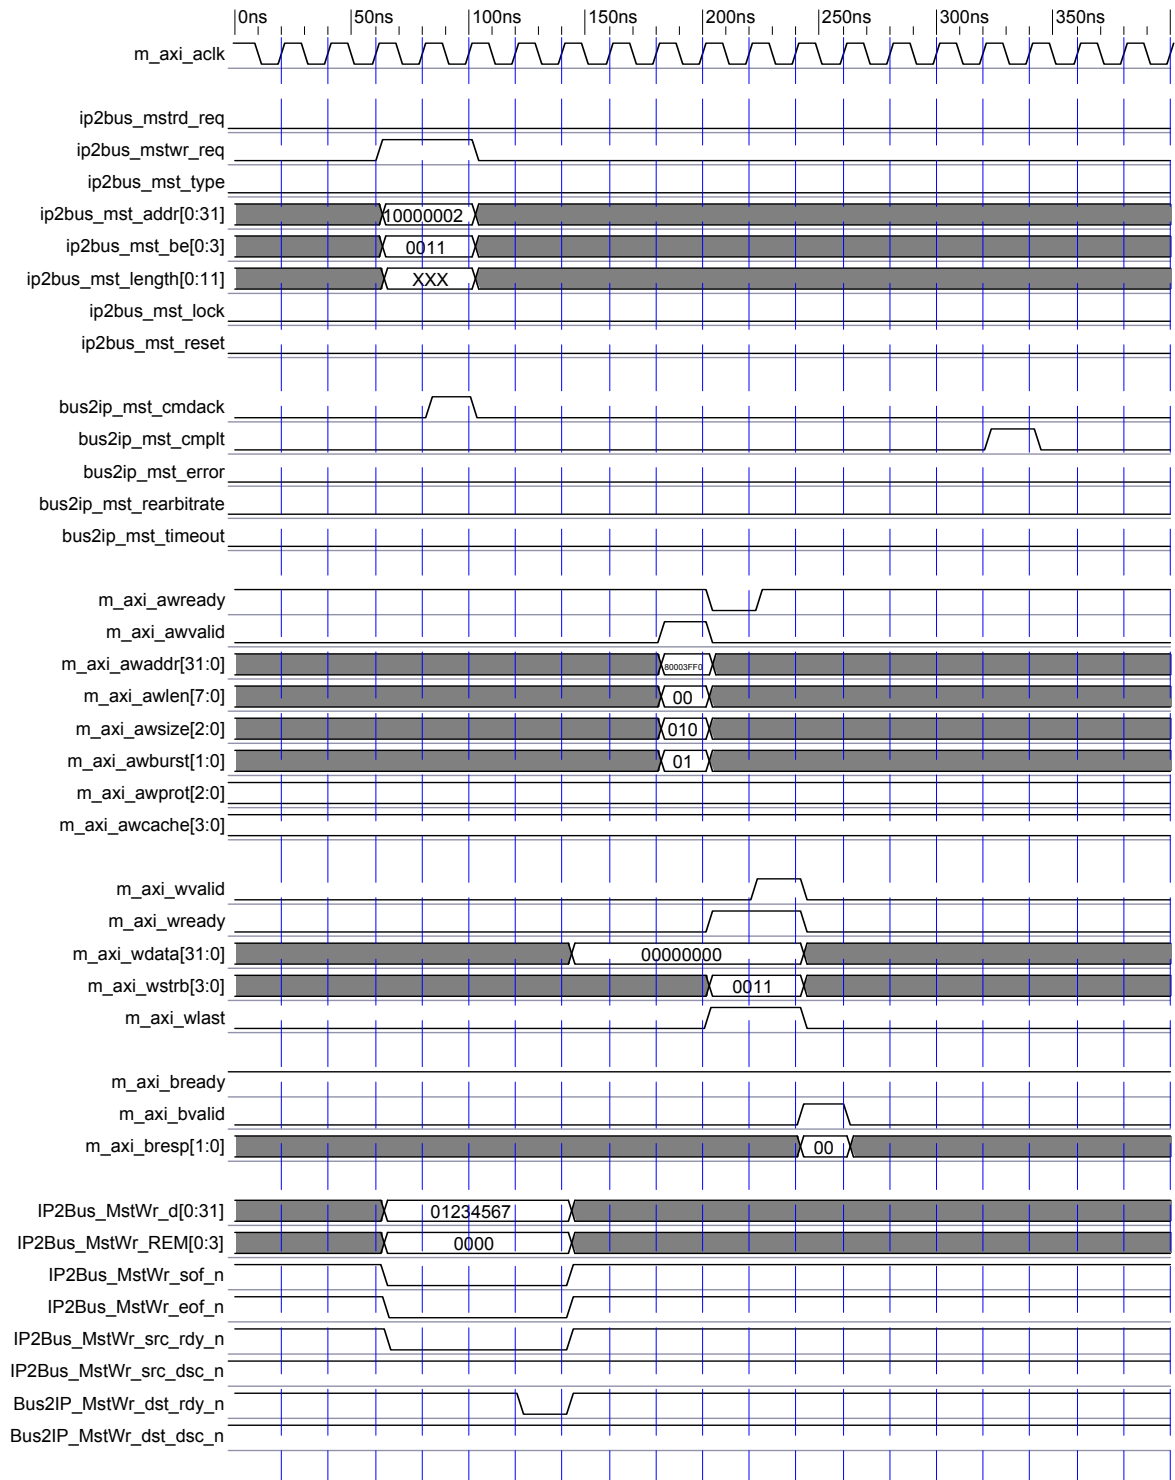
0ns 50ns 100ns 150ns 200ns 250ns 300ns 350ns

m_axi_aclk

ip2bus_mstrd_req
ip2bus_mstwr_req
ip2bus_mst_type
ip2bus_mst_addr[0:31] 10000002
ip2bus_mst_be[0:3] 0011
ip2bus_mst_length[0:11] XXX
ip2bus_mst_lock
ip2bus_mst_reset

bus2ip_mst_cmdack
bus2ip_mst_cmplt
bus2ip_mst_error
bus2ip_mst_rearbitrate
bus2ip_mst_timeout

m_axi_awready
m_axi_awvalid
m_axi_awaddr[31:0] 80003FFC
m_axi_awlen[7:0] 00
m_axi_awsize[2:0] 010
m_axi_awburst[1:0] 01
m_axi_awprot[2:0]
m_axi_awcache[3:0]

m_axi_wvalid
m_axi_wready
m_axi_wdata[31:0] 00000000
m_axi_wstrb[3:0] 0011
m_axi_wlast

m_axi_bready
m_axi_bvalid
m_axi_bresp[1:0] 00

IP2Bus_MstWr_d[0:31] 01234567
IP2Bus_MstWr_REM[0:3] 0000
IP2Bus_MstWr_sof_n
IP2Bus_MstWr_eof_n
IP2Bus_MstWr_src_rdy_n
IP2Bus_MstWr_src_dsc_n
Bus2IP_MstWr_dst_rdy_n
Bus2IP_MstWr_dst_dsc_n